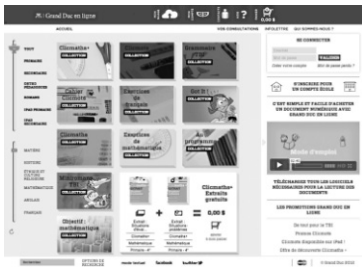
Grand Duc en ligne

0,00 $

ACCUEIL

VOS CONSULTATIONS | INFOLETTRE | QUI SOMMES-NOUS ?

SE CONNECTER

TOUT

PRIMAIRE

SECONDAIRE

COLLECTION

COLLECTION

COLLECTION

COLLECTION

COLLECTION

COLLECTION

COLLECTION

COLLECTION

MATIÈRE

ÉDITION

Clicmaths+

Exercices de français

Géométrie

Clicmaths

MATHÉMATIQUE

ANGLAIS

FRANÇAIS

Clicmaths+ Extraits gratuits

0,00 $

S'INSCRIRE POUR UN COMPTE ÉCOLE

C'EST SIMPLE ET FACILE D'ACHETER UN DOCUMENT NUMÉRIQUE AVEC GRAND DUC EN LIGNE

Mode d'emploi

TÉLÉCHARGEZ TOUS LES LOGICIELS NÉCESSAIRES POUR LA LECTURE DES DOCUMENTS

LES PROMOTIONS GRAND DUC EN LIGNE

facebook

twitter

© Grand Duc 2016